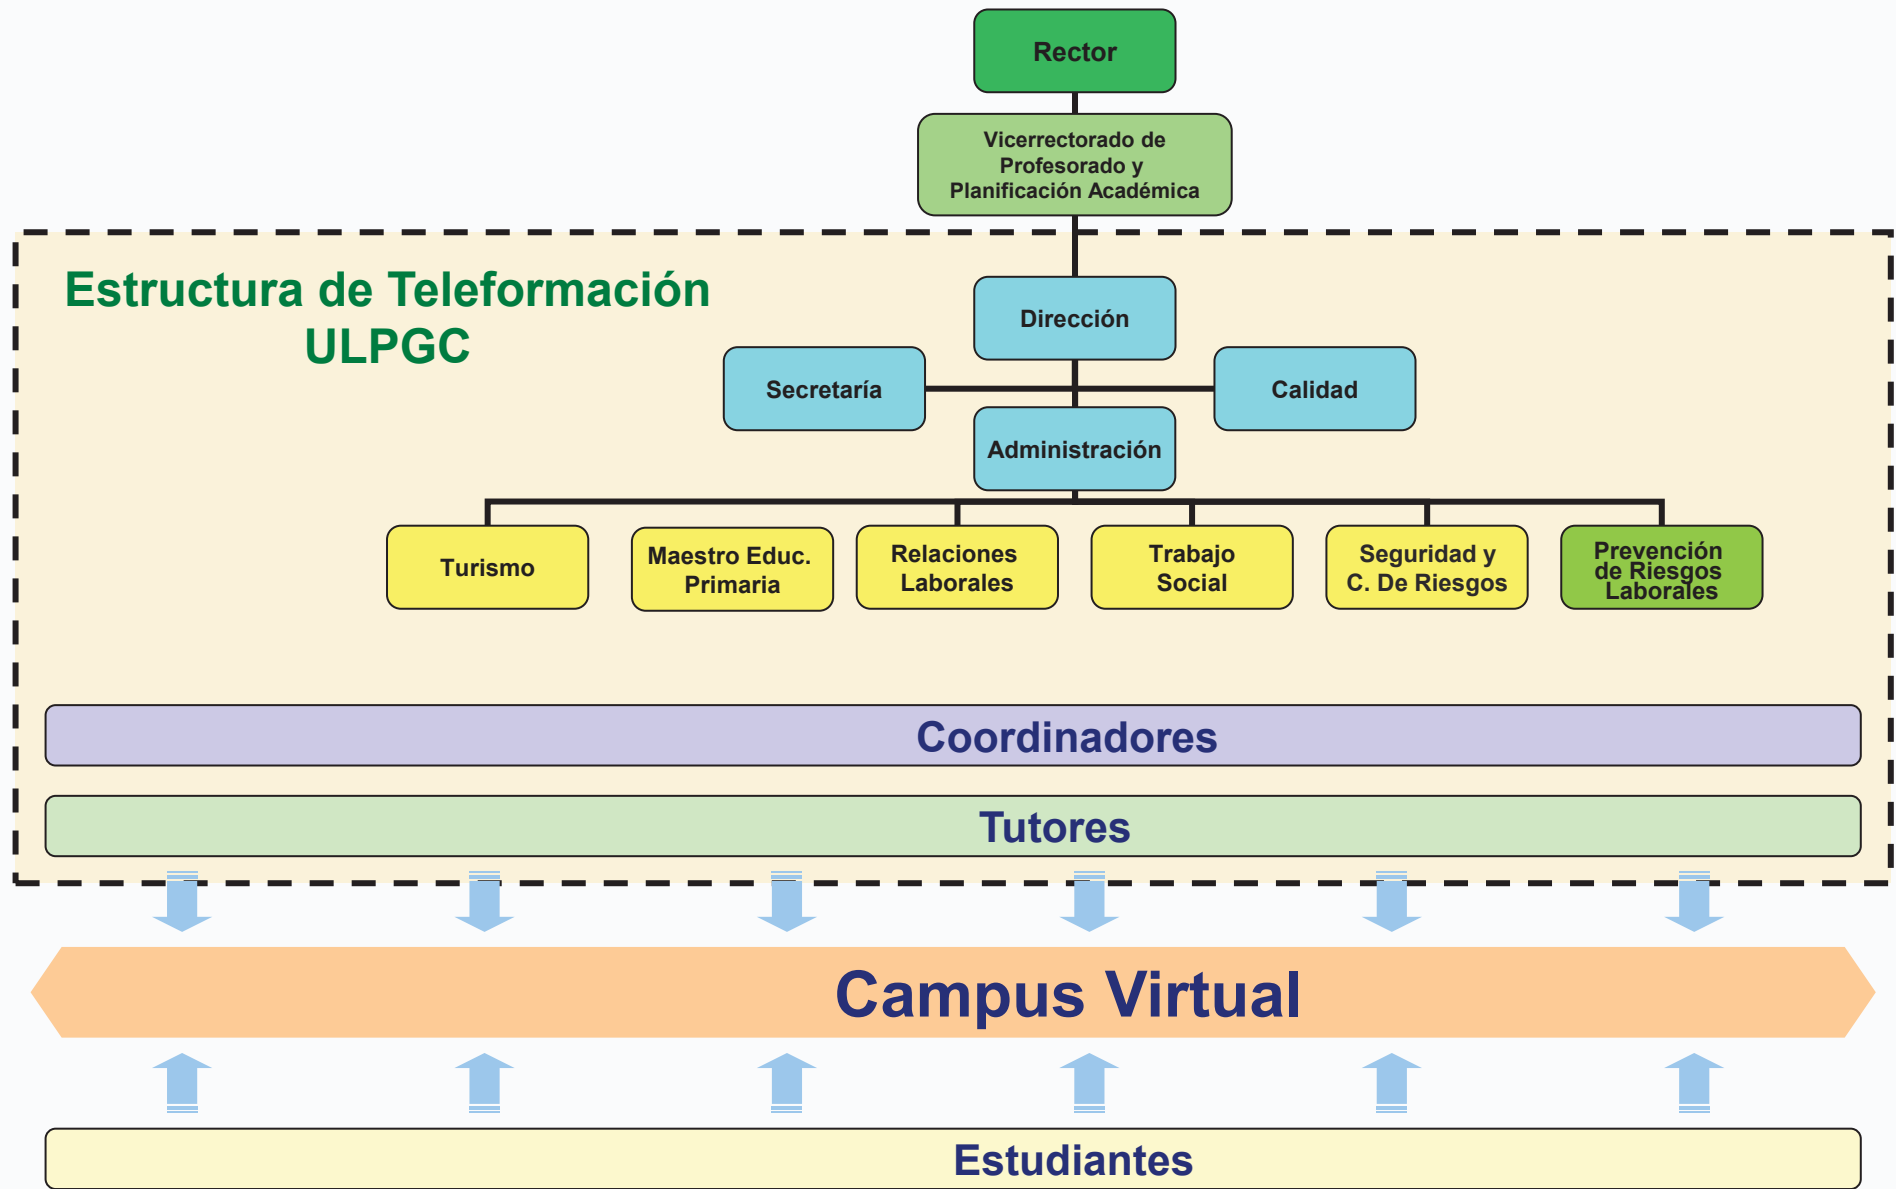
Rector

Vicerrectorado de Profesorado y Planificación Académica

Estructura de Teleformación ULPGC

Dirección

Secretaría

Calidad

Administración

Turismo

Maestro Educ. Primaria

Relaciones Laborales

Trabajo Social

Seguridad y C. De Riesgos

Prevención de Riesgos Laborales

Coordinadores

Tutores

Campus Virtual

Estudiantes